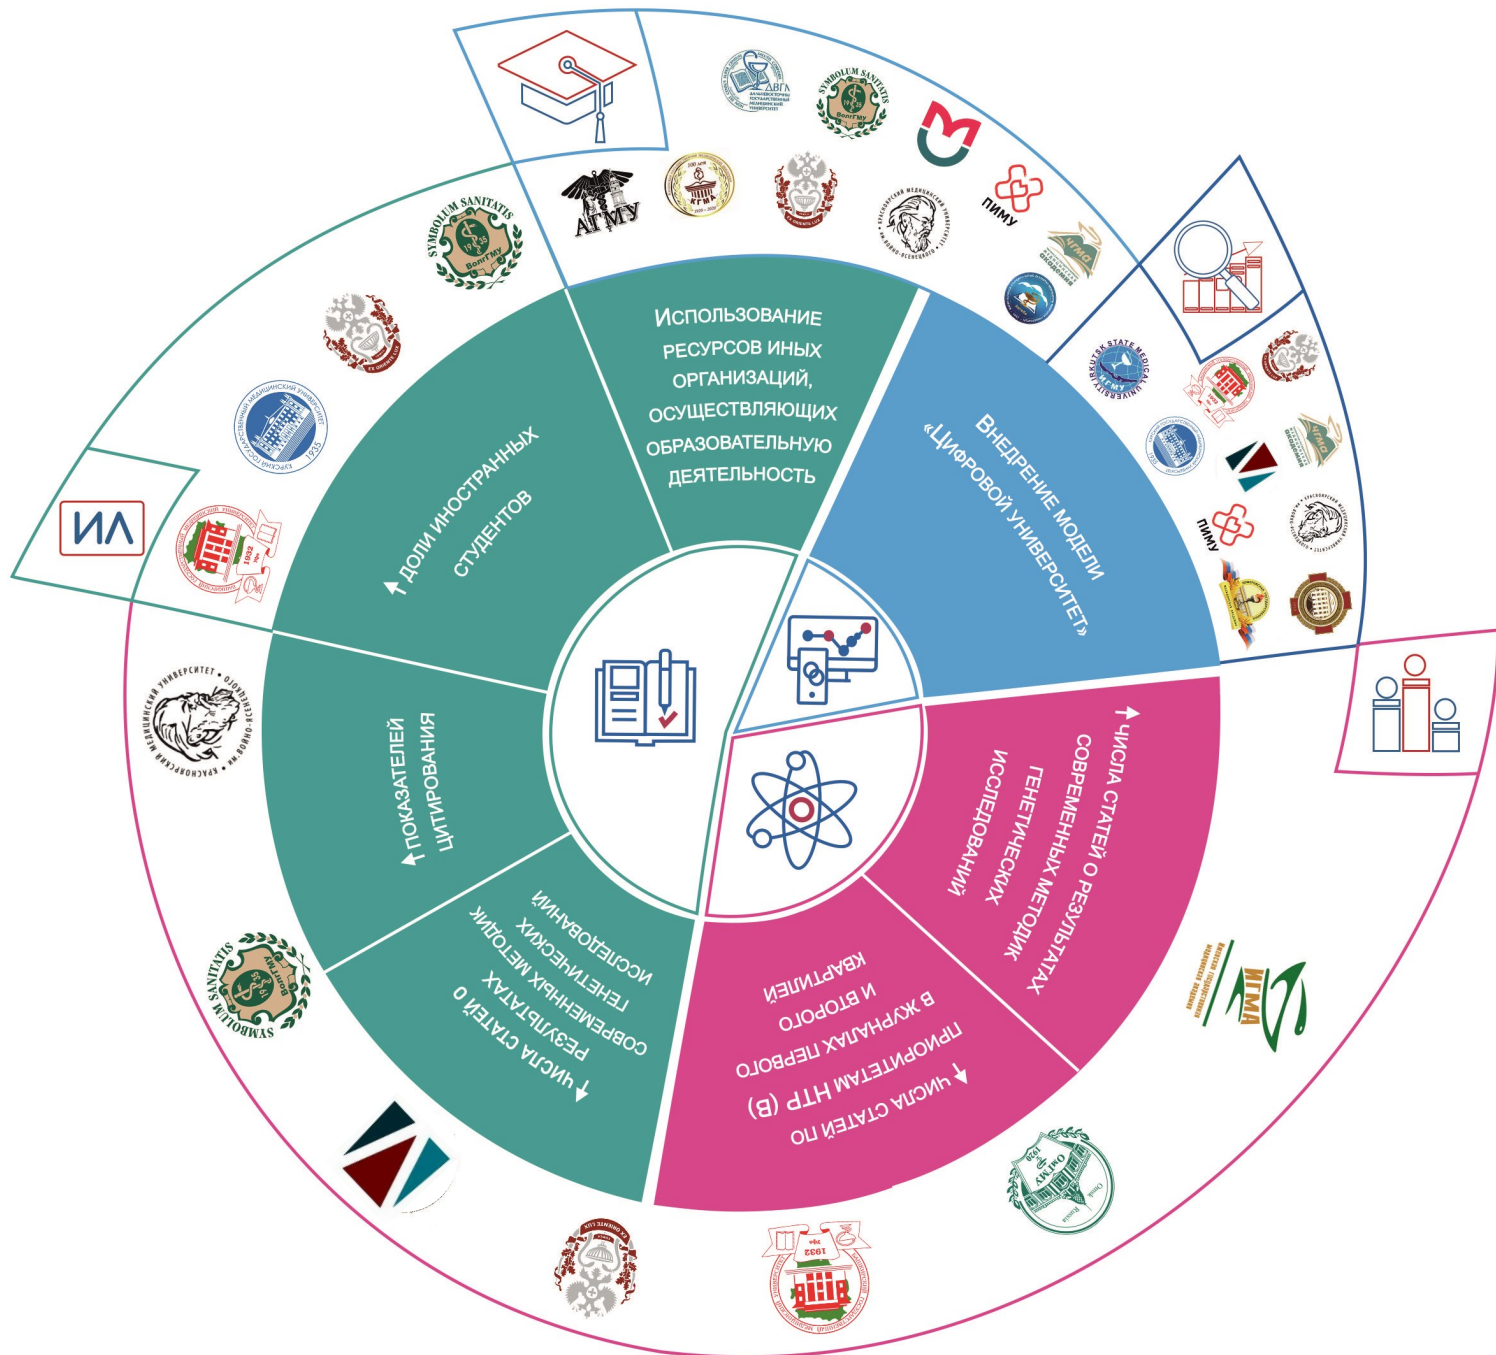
ИЛ

↑ доли иностранных студентов

Использование ресурсов иных организаций, осуществляющих образовательную деятельность

Внедрение модели «Цифровой университет»

↑ числа статей о результатах современных методик генетических исследований

↓ числа статей по приоритетам НТР (В) в журналах первого и второго квартилей

↑ числа статей о результатах современных методик генетических исследований

↑ показателей цитирования

SYMBOLUM SANITATIS ВолгГМУ 1935

АГМУ

КГМА

ДВГМУ

ПИМУ

ЧГМА

ИГМА

ОмГМУ

1932

Курский государственный медицинский университет 1935

Красноярский медицинский университет им. Войно-Ясенецкого

Irkutsk State Medical University ИГМУ